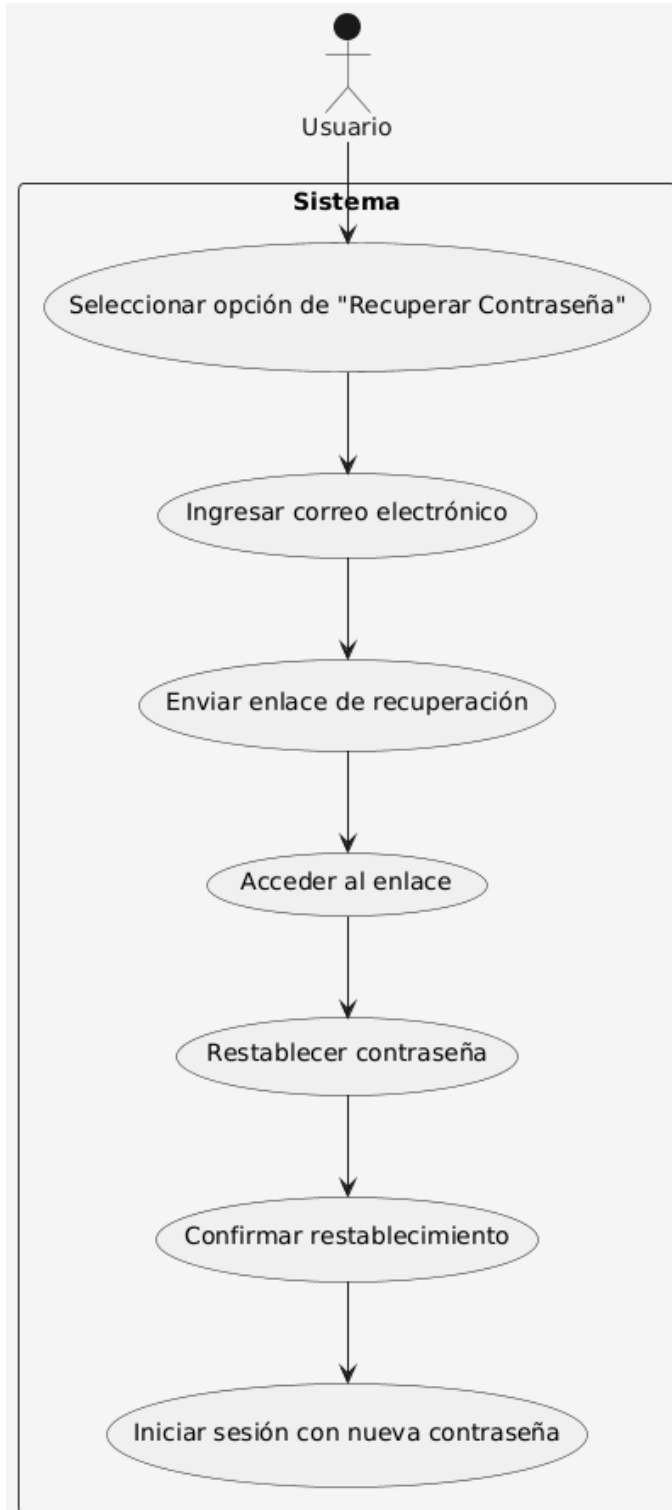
Usuario

Sistema

Seleccionar opción de "Recuperar Contraseña"

Ingresar correo electrónico

Enviar enlace de recuperación

Acceder al enlace

Restablecer contraseña

Confirmar restablecimiento

Iniciar sesión con nueva contraseña